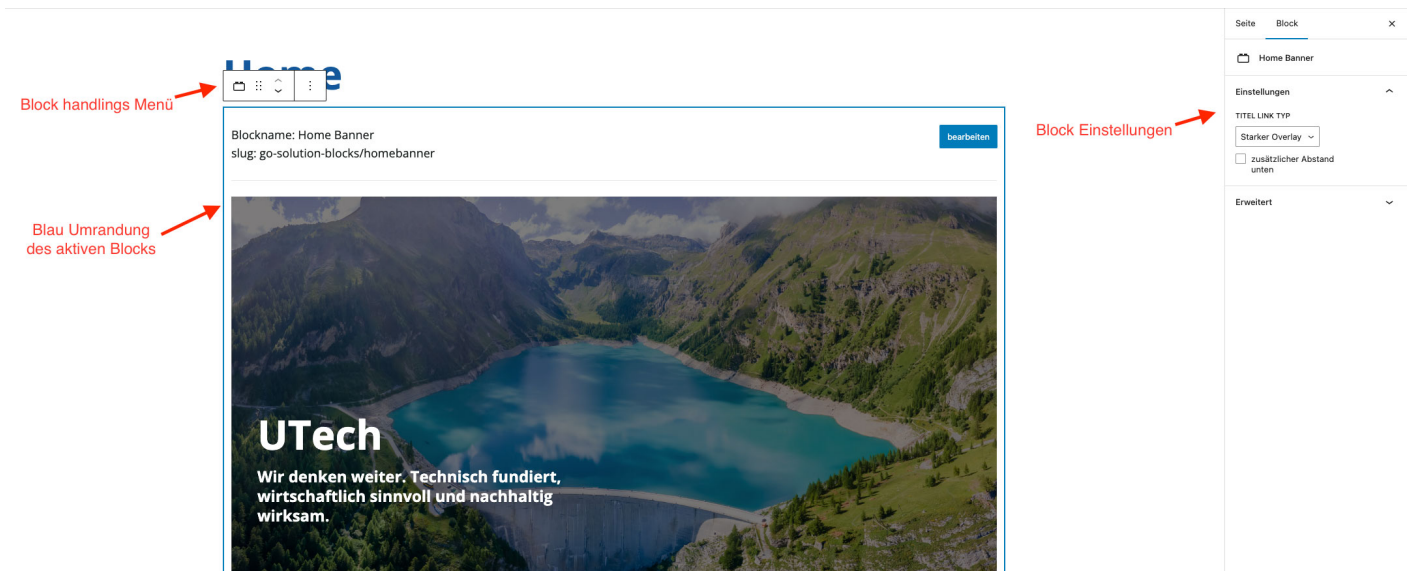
Home

Block handlings Menü

Blockname: Home Banner
slug: go-solution-blocks/homebanner

bearbeiten

Blau Umrandung des aktiven Blocks

UTech

Wir denken weiter. Technisch fundiert, wirtschaftlich sinnvoll und nachhaltig wirksam.

Block Einstellungen

Seite Block ×

Home Banner

Einstellungen

TITEL LINK TYP

Starker Overlay

zusätzlicher Abstand unten

Erweitert